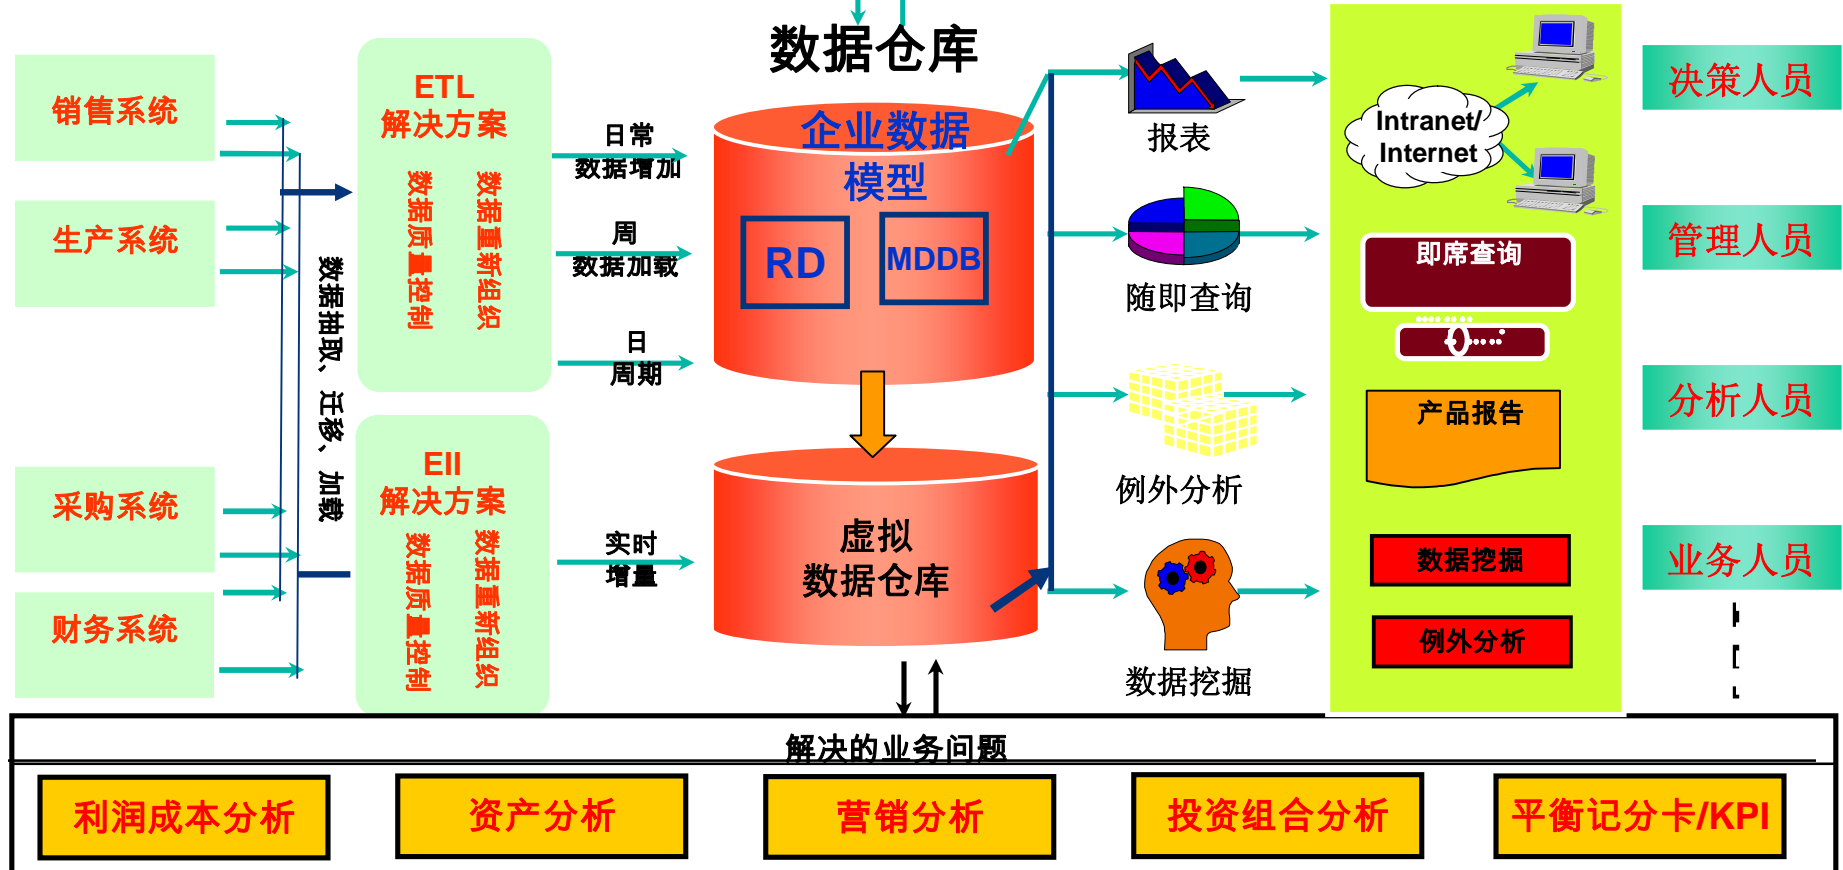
销售系统

生产系统

采购系统

财务系统

数据抽取、迁移、加载

ETL
解决方案

数据质量控制

数据重新组织

EII
解决方案

数据质量控制

数据重新组织

日常
数据增加

周
数据加载

日
周期

实时
增量

数据仓库

企业数据
模型

RD

MDDB

虚拟
数据仓库

报表

随即查询

例外分析

数据挖掘

Intranet/
Internet

即席查询

产品报告

数据挖掘

例外分析

决策人员

管理人员

分析人员

业务人员

解决的业务问题

利润成本分析

资产分析

营销分析

投资组合分析

平衡记分卡/KPI